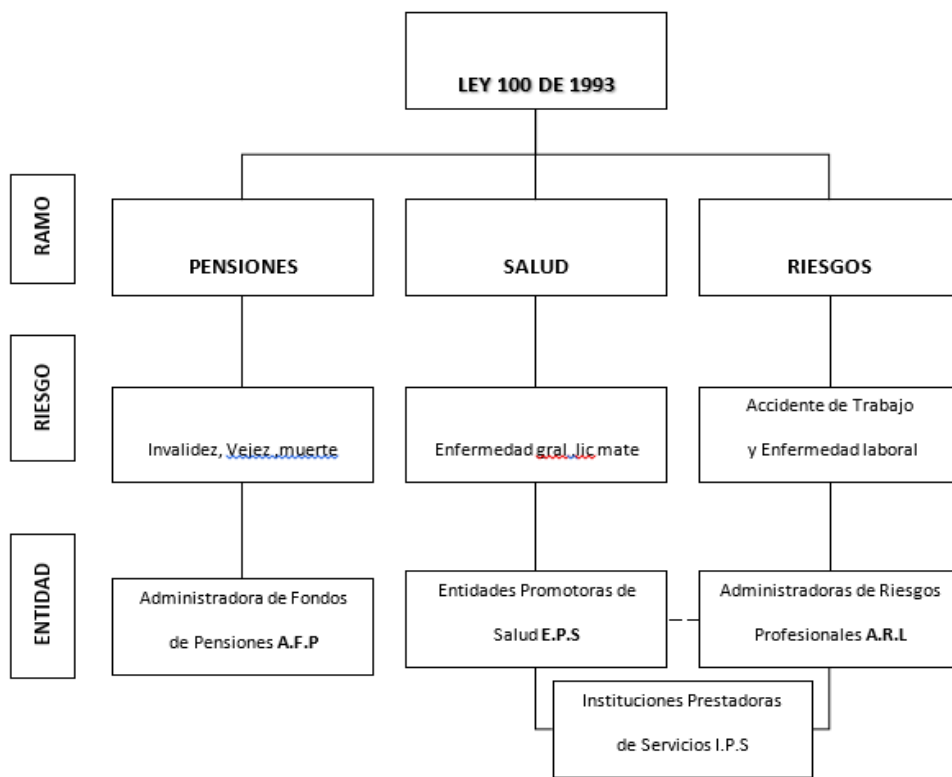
LEY 100 DE 1993

RAMO

PENSIONES

SALUD

RIESGOS

RIESGO

Invalidez, Vejez ,muerte

Enfermedad gral ,lic mate

Accidente de Trabajo y Enfermedad laboral

ENTIDAD

Administradora de Fondos de Pensiones A.F.P

Entidades Promotoras de Salud E.P.S

Administradoras de Riesgos Profesionales A.R.L

Instituciones Prestadoras de Servicios I.P.S